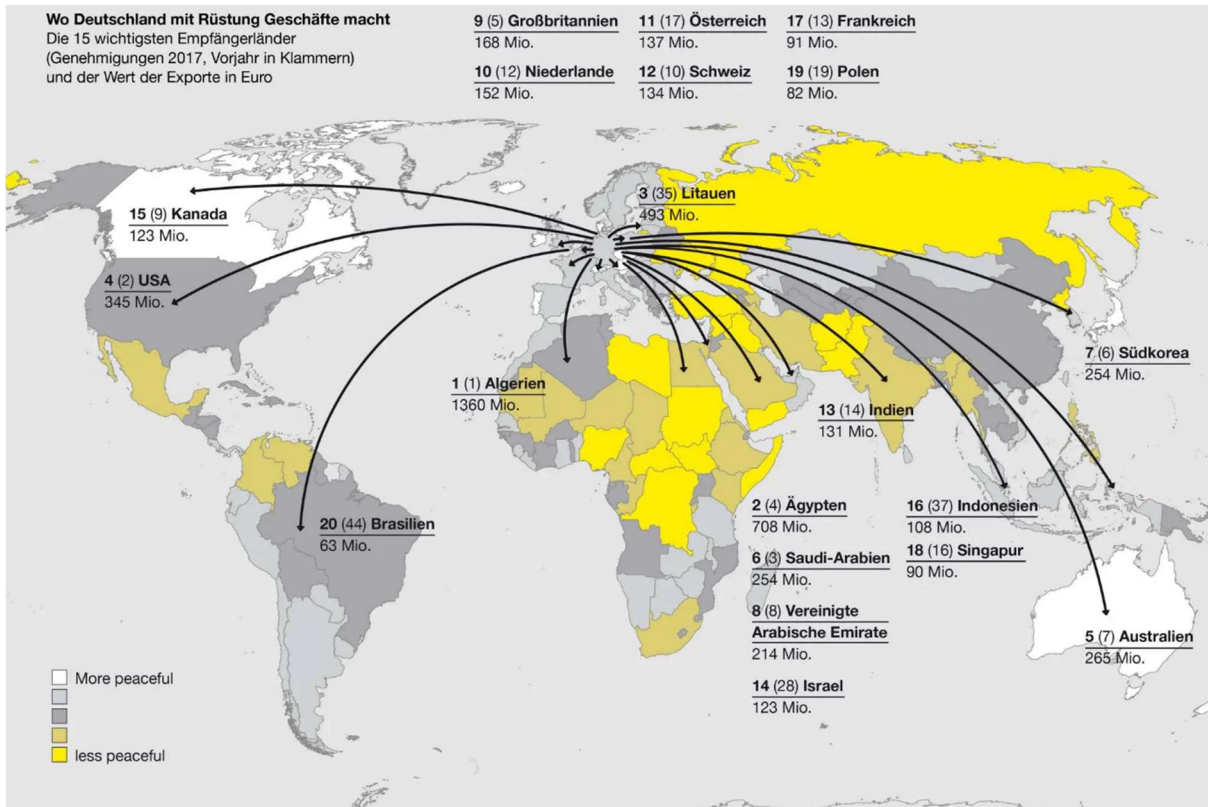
**Wo Deutschland mit Rüstung Geschäfte macht**
Die 15 wichtigsten Empfängerländer (Genehmigungen 2017, Vorjahr in Klammern) und der Wert der Exporte in Euro

**9** (5) **Großbritannien**
168 Mio.

**10** (12) **Niederlande**
152 Mio.

**11** (17) **Österreich**
137 Mio.

**12** (10) **Schweiz**
134 Mio.

**17** (13) **Frankreich**
91 Mio.

**19** (19) **Polen**
82 Mio.

**15** (9) **Kanada**
123 Mio.

**3** (35) **Litauen**
493 Mio.

**4** (2) **USA**
345 Mio.

**7** (6) **Südkorea**
254 Mio.

**1** (1) **Algerien**
1360 Mio.

**13** (14) **Indien**
131 Mio.

**20** (44) **Brasilien**
63 Mio.

**2** (4) **Ägypten**
708 Mio.

**6** (3) **Saudi-Arabien**
254 Mio.

**8** (8) **Vereinigte Arabische Emirate**
214 Mio.

**14** (28) **Israel**
123 Mio.

**16** (37) **Indonesien**
108 Mio.

**18** (16) **Singapur**
90 Mio.

**5** (7) **Australien**
265 Mio.

More peaceful
less peaceful